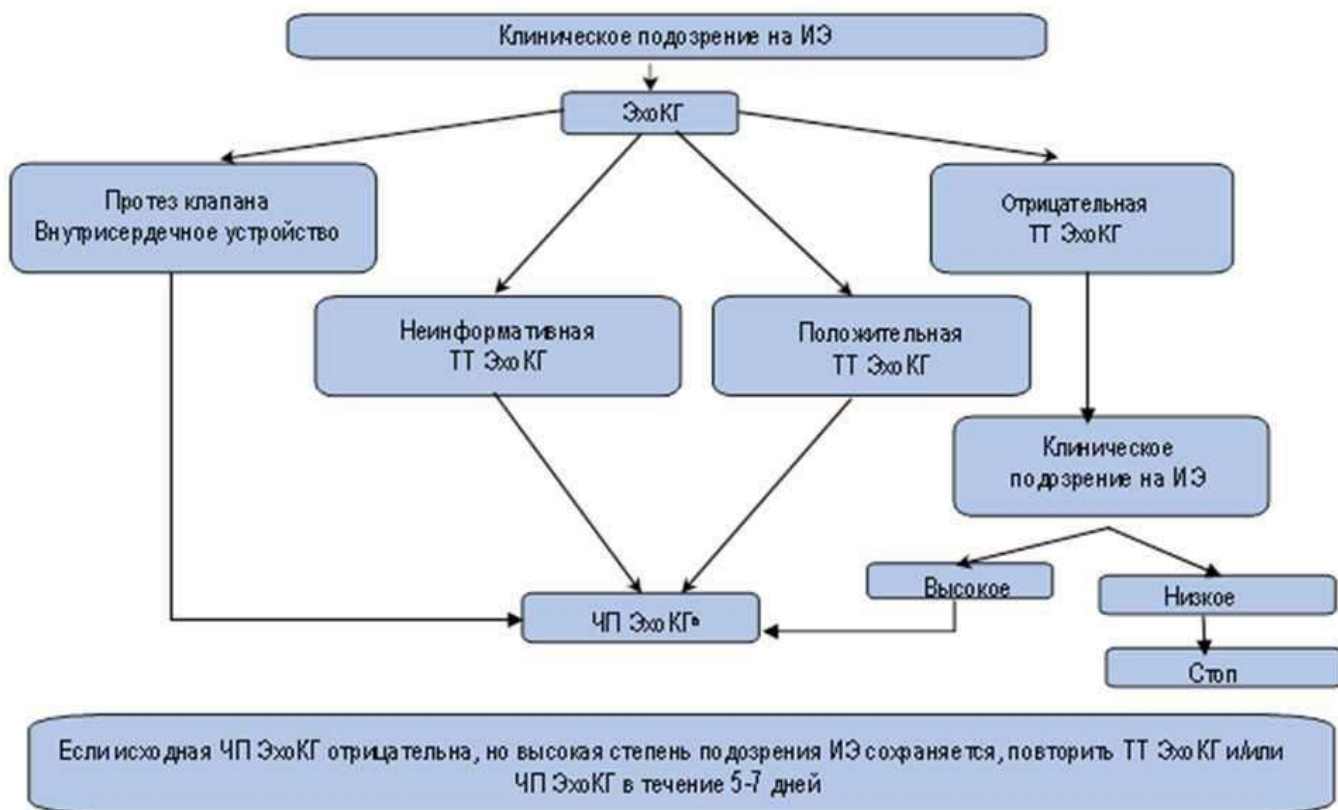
Клиническое подозрение на ИЭ

ЭхоКГ

Протез клапана
Внутрисердечное устройство

Отрицательная
ТТ ЭхоКГ

Неинформативная
ТТ ЭхоКГ

Положительная
ТТ ЭхоКГ

Клиническое
подозрение на ИЭ

Высокое

Низкое

ЧП ЭхоКГ$^{a}$

Стоп

Если исходная ЧП ЭхоКГ отрицательна, но высокая степень подозрения ИЭ сохраняется, повторить ТТ ЭхоКГ и/или ЧП ЭхоКГ в течение 5-7 дней